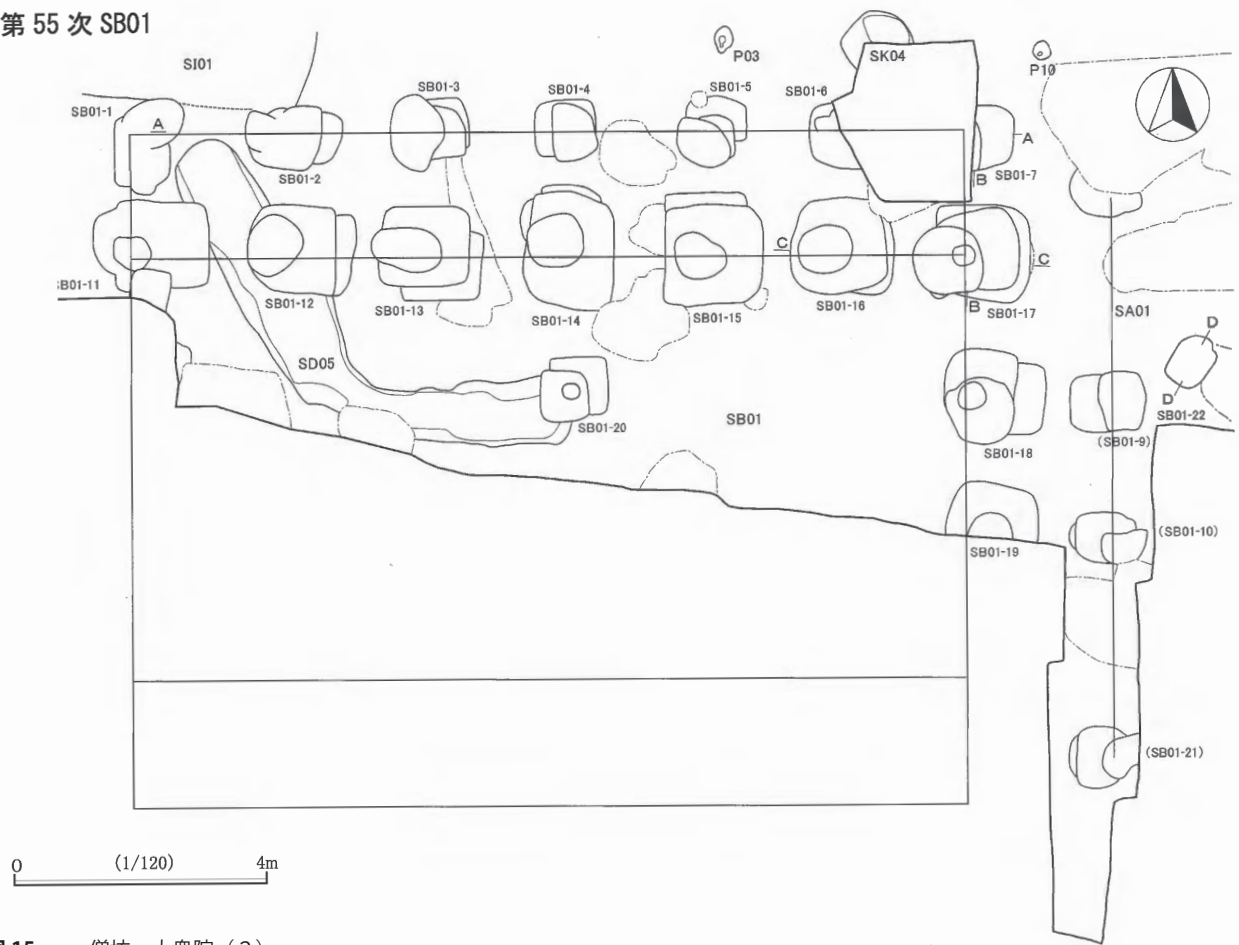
第 55 次 SB01

SI01

P03

SK04

P10

SB01-1

A

SB01-3

SB01-4

SB01-5

SB01-6

A

SB01-2

B SB01-7

:B01-11

SB01-12

SB01-13

SB01-14

SB01-15

C

SB01-16

C

B SB01-17

SA01

D

SD05

D

SB01-22

SB01-20

SB01

(SB01-9)

SB01-18

(SB01-10)

SB01-19

(SB01-21)

0 (1/120) 4m

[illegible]15 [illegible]